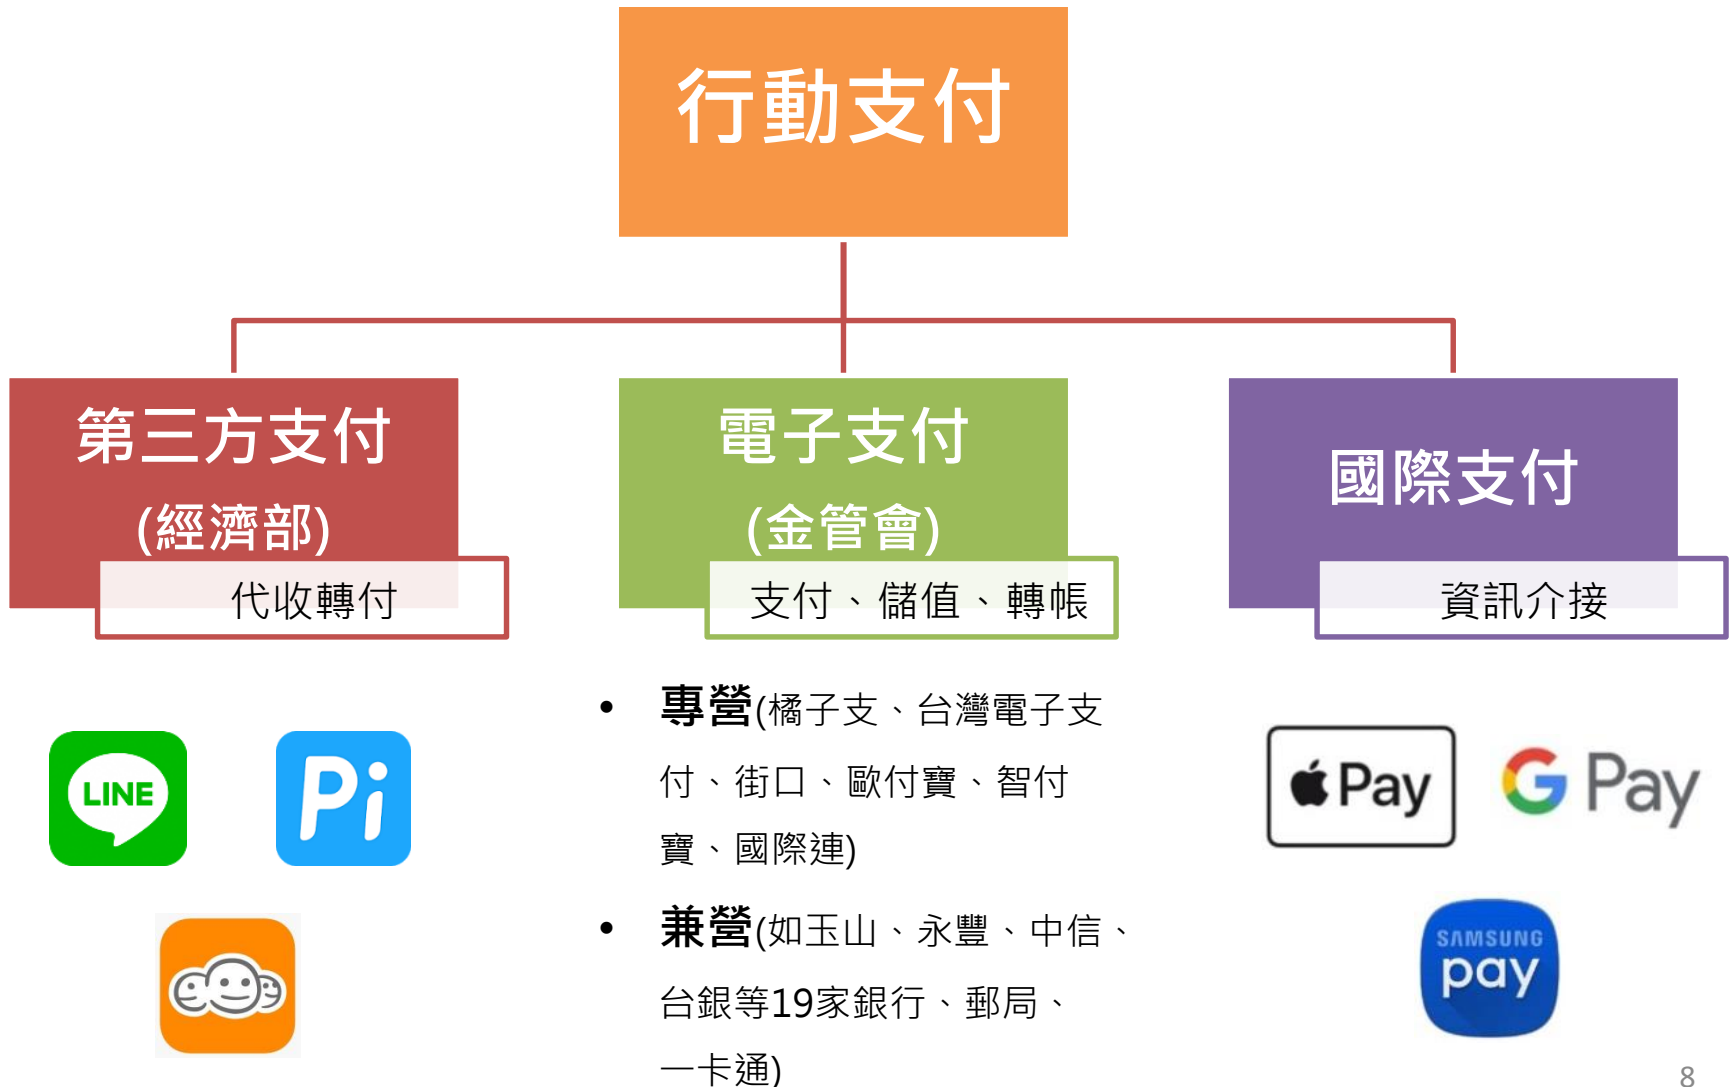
行動支付

第三方支付
(經濟部)
代收轉付

電子支付
(金管會)
支付、儲值、轉帳

國際支付
資訊介接

LINE

Pi

• 專營(橘子支、台灣電子支付、街口、歐付寶、智付寶、國際連)

• 兼營(如玉山、永豐、中信、台銀等19家銀行、郵局、一卡通)

Pay

G Pay

SAMSUNG pay

8